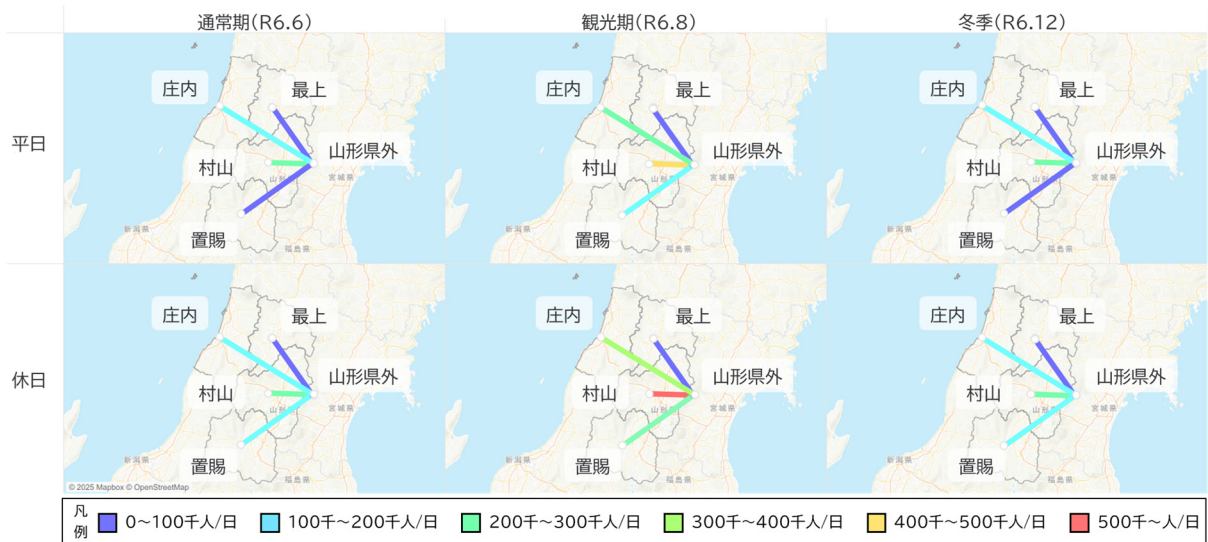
| | 通常期(R6.6) | 観光期(R6.8) | 冬季(R6.12) |
|---|---|---|---|
| 平日 | 庄内 最上 村山 山形県外 置賜 | 庄内 最上 村山 山形県外 置賜 | 庄内 最上 村山 山形県外 置賜 |
| 休日 | 庄内 最上 村山 山形県外 置賜 | 庄内 最上 村山 山形県外 置賜 | 庄内 最上 村山 山形県外 置賜 |

© 2025 Mapbox © OpenStreetMap

凡例 0~100千人/日 100千~200千人/日 200千~300千人/日 300千~400千人/日 400千~500千人/日 500千~人/日